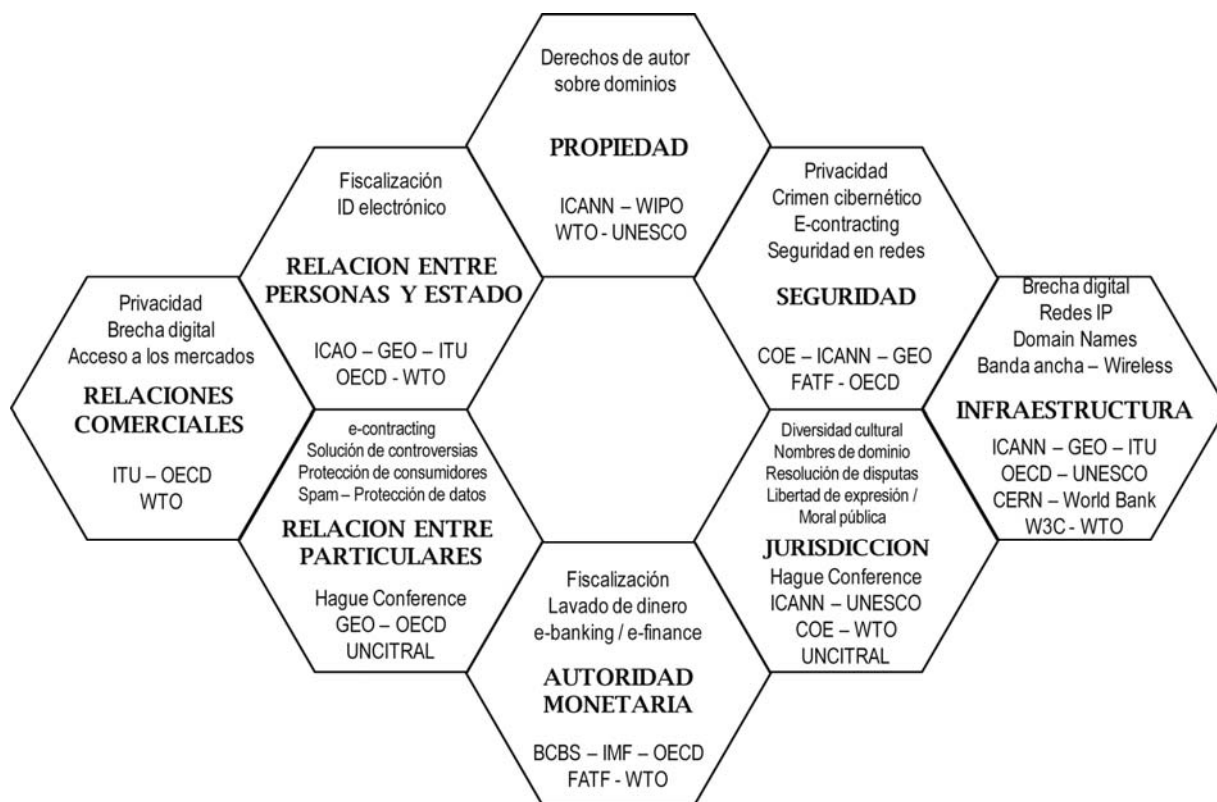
Derechos de autor
sobre dominios

PROPIEDAD

ICANN – WIPO
WTO - UNESCO

Fiscalización
ID electrónico

RELACION ENTRE PERSONAS Y ESTADO

ICAO – GEO – ITU
OECD - WTO

Privacidad
Crimen cibernético
E-contracting
Seguridad en redes

SEGURIDAD

COE – ICANN – GEO
FATF - OECD

Privacidad
Brecha digital
Acceso a los mercados

RELACIONES COMERCIALES

ITU – OECD
WTO

Brecha digital
Redes IP
Domain Names
Banda ancha – Wireless

INFRAESTRUCTURA

ICANN – GEO – ITU
OECD – UNESCO
CERN – World Bank
W3C - WTO

e-contracting
Solución de controversias
Protección de consumidores
Spam – Protección de datos

RELACION ENTRE PARTICULARES

Hague Conference
GEO – OECD
UNCITRAL

Diversidad cultural
Nombres de dominio
Resolución de disputas
Libertad de expresión /
Moral pública

JURISDICCION

Hague Conference
ICANN – UNESCO
COE – WTO
UNCITRAL

Fiscalización
Lavado de dinero
e-banking / e-finance

AUTORIDAD MONETARIA

BCBS – IMF – OECD
FATF - WTO